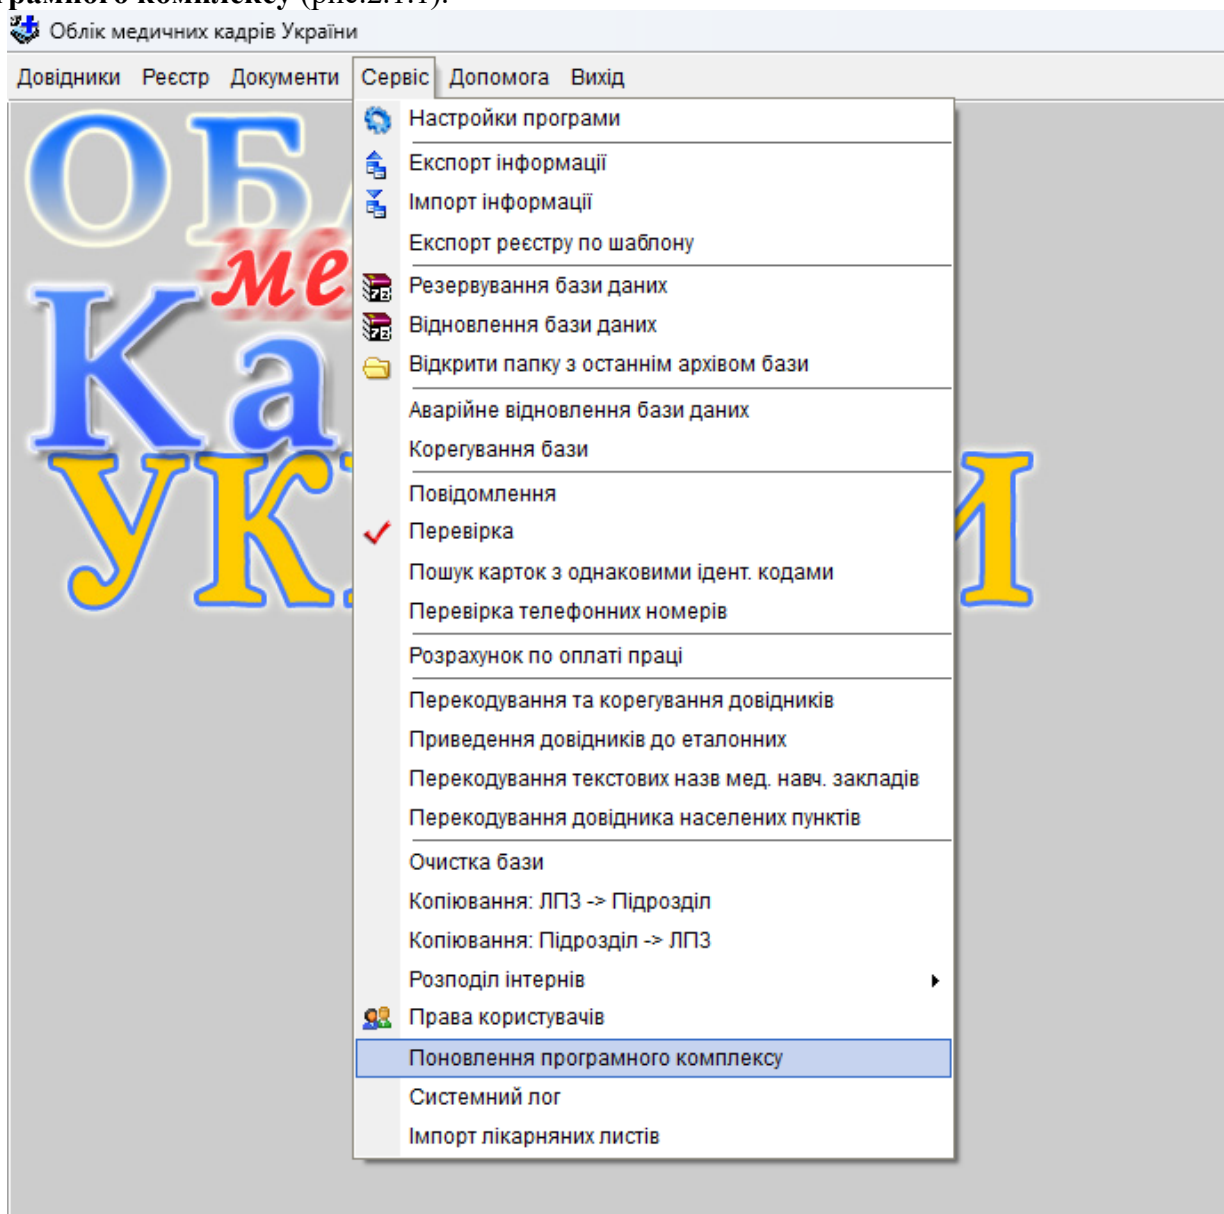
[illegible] (рис.2.1.1).

Облік медичних кадрів України

Довідники Реєстр Документи Сервіс Допомога Вихід

ОБ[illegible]
ме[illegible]
Ка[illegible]
УК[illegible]И

Настройки програми
Експорт інформації
Імпорт інформації
Експорт реєстру по шаблону
Резервування бази даних
Відновлення бази даних
Відкрити папку з останнім архівом бази
Аварійне відновлення бази даних
Корегування бази
Повідомлення
Перевірка
Пошук карток з однаковими ідент. кодами
Перевірка телефонних номерів
Розрахунок по оплаті праці
Перекодування та корегування довідників
Приведення довідників до еталонних
Перекодування текстових назв мед. навч. закладів
Перекодування довідника населених пунктів
Очистка бази
Копіювання: ЛПЗ -> Підрозділ
Копіювання: Підрозділ -> ЛПЗ
Розподіл інтернів
Права користувачів
Поновлення програмного комплексу
Системний лог
Імпорт лікарняних листів